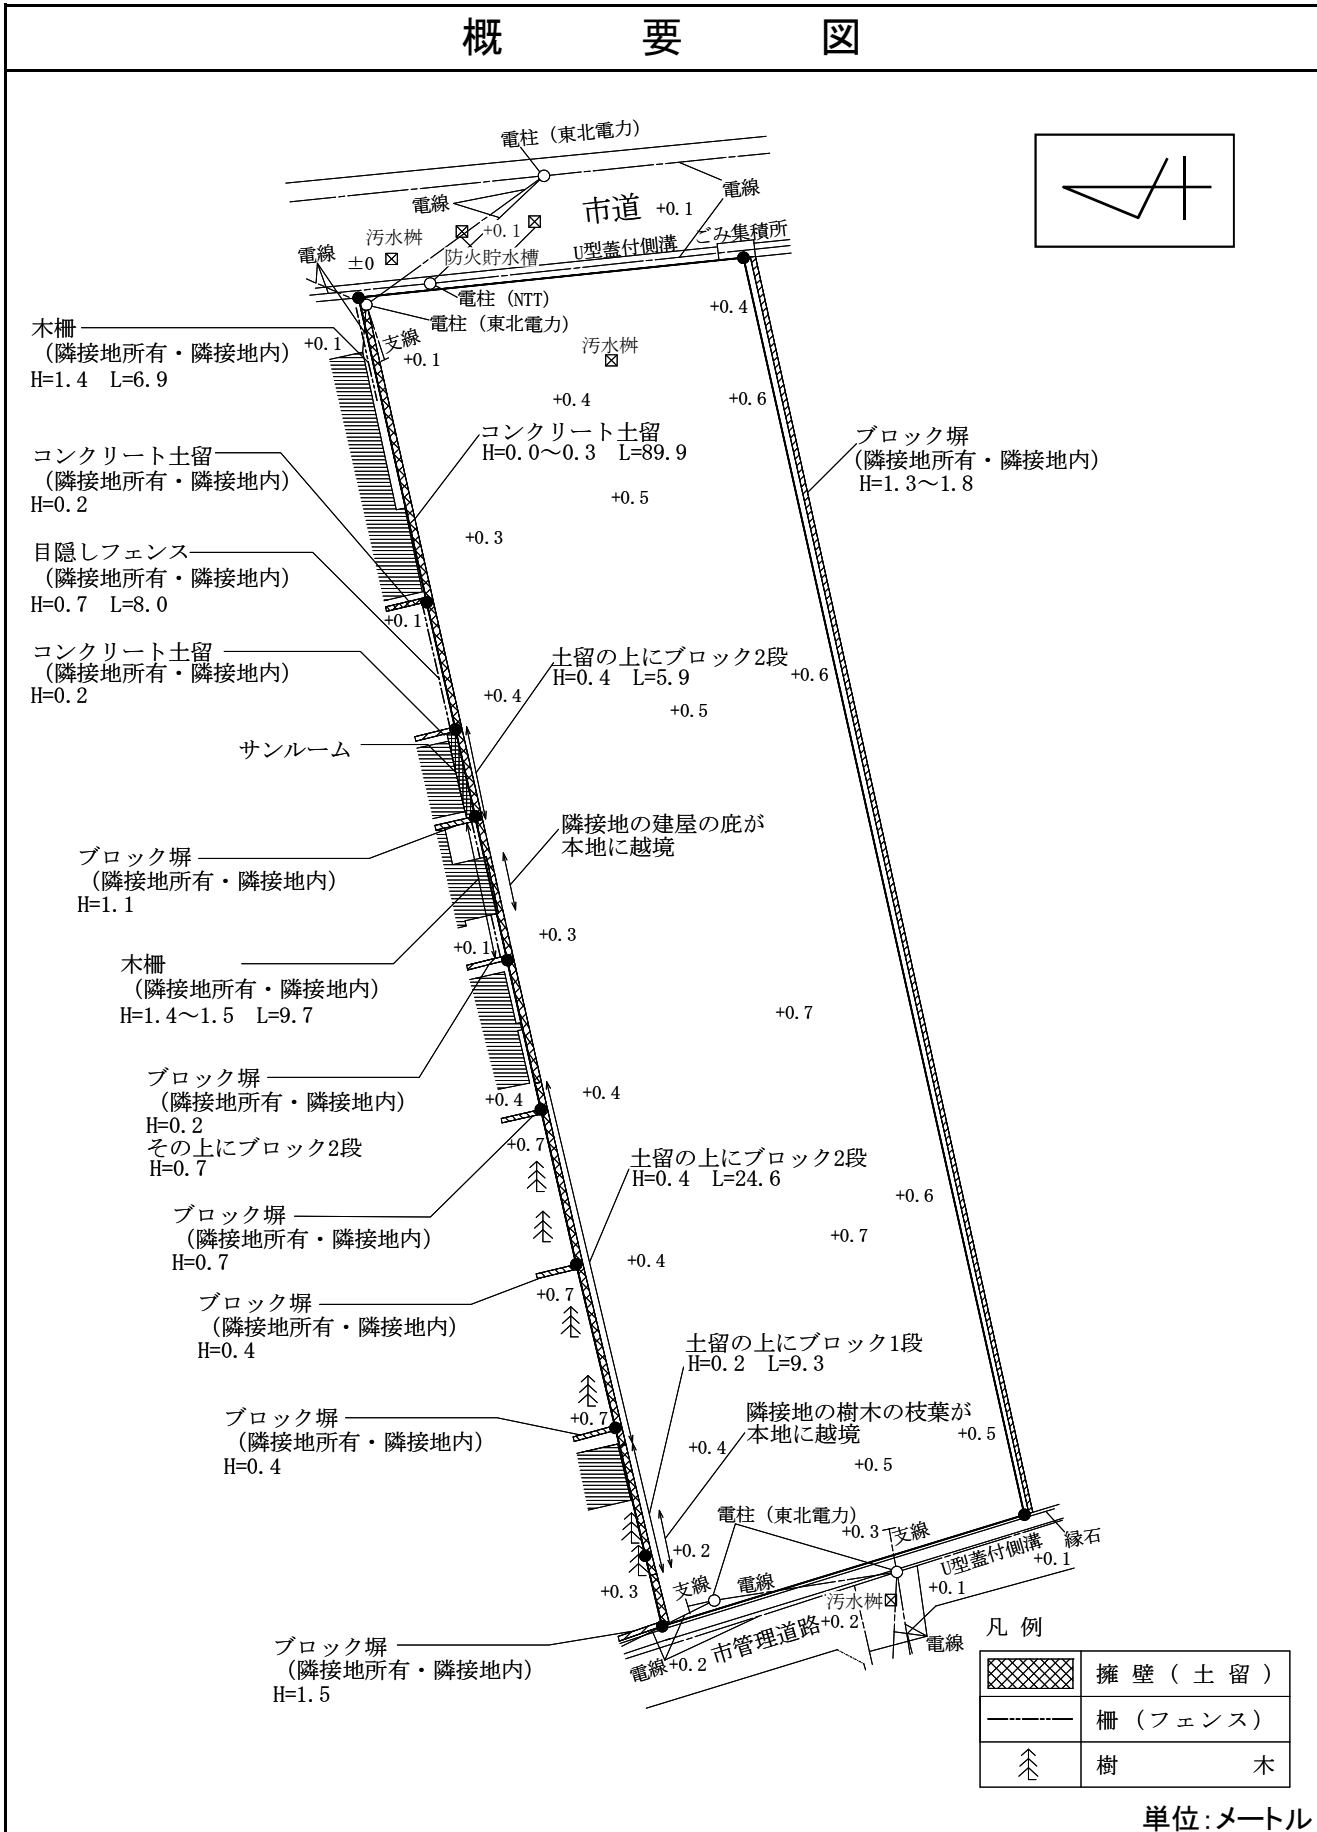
概　要　図

電柱（東北電力）
電線
市道 +0.1
電線
+0.1
汚水桝
防火貯水槽
U型蓋付側溝
ごみ集積所
電線
±0
電柱（NTT）
電柱（東北電力）
+0.4
木柵
（隣接地所有・隣接地内）
H=1.4　L=6.9
+0.1
支線
+0.1
汚水桝
+0.4
+0.6
コンクリート土留
H=0.0～0.3　L=89.9
ブロック塀
（隣接地所有・隣接地内）
H=1.3～1.8
コンクリート土留
（隣接地所有・隣接地内）
H=0.2
+0.5
+0.3
目隠しフェンス
（隣接地所有・隣接地内）
H=0.7　L=8.0
+0.1
コンクリート土留
（隣接地所有・隣接地内）
H=0.2
土留の上にブロック2段
H=0.4　L=5.9
+0.6
+0.4
+0.5
サンルーム
隣接地の建屋の庇が
本地に越境
ブロック塀
（隣接地所有・隣接地内）
H=1.1
+0.1
+0.3
木柵
（隣接地所有・隣接地内）
H=1.4～1.5　L=9.7
+0.7
ブロック塀
（隣接地所有・隣接地内）
H=0.2
その上にブロック2段
H=0.7
+0.4
+0.4
+0.7
土留の上にブロック2段
H=0.4　L=24.6
+0.6
ブロック塀
（隣接地所有・隣接地内）
H=0.7
+0.7
+0.4
ブロック塀
（隣接地所有・隣接地内）
H=0.4
+0.7
土留の上にブロック1段
H=0.2　L=9.3
ブロック塀
（隣接地所有・隣接地内）
H=0.4
+0.7
隣接地の樹木の枝葉が
本地に越境
+0.4
+0.5
+0.5
電柱（東北電力）
+0.3
支線
縁石
U型蓋付側溝
+0.1
+0.2
+0.1
+0.3
支線
電線
汚水桝
+0.2
市管理道路
電線
ブロック塀
（隣接地所有・隣接地内）
H=1.5
電線
+0.2
凡 例
| | |
|---|---|
| | 擁壁（土留） |
| | 柵（フェンス） |
| | 樹　木 |
単位:メートル